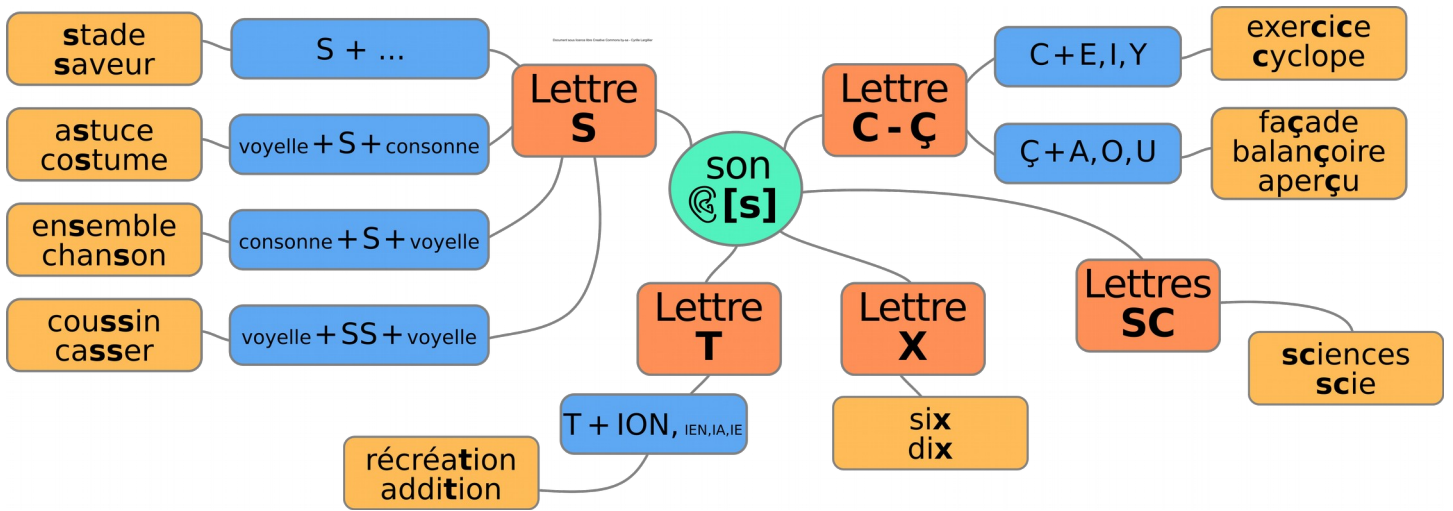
son
[s]

Lettre
S

S + ...
stade
saveur

voyelle + S + consonne
astuce
costume

consonne + S + voyelle
ensemble
chanson

voyelle + SS + voyelle
coussin
casser

Lettre
C - Ç

C + E, I, Y
exercice
cyclope

Ç + A, O, U
façade
balançoire
aperçu

Lettres
SC

sciences
scie

Lettre
T

T + ION, IEN, IA, IE
récréation
addition

Lettre
X

six
dix

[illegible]